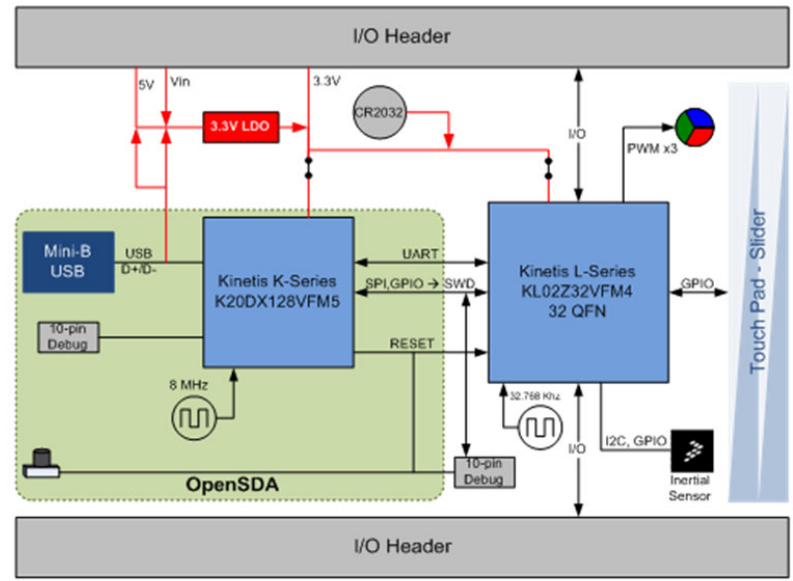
I/O Header

5V
Vin
3.3V
3.3V LDO
CR2032
I/O
PWM x3

Mini-B USB
USB D+/D-
Kinetis K-Series K20DX128VFM5
UART
SPI,GPIO → SWD
Kinetis L-Series KL02Z32VFM4 32 QFN
GPIO
Touch Pad - Slider
10-pin Debug
RESET
8 MHz
32.768 Khz
I/O
I2C, GPIO
Inertial Sensor
OpenSDA
10-pin Debug

I/O Header